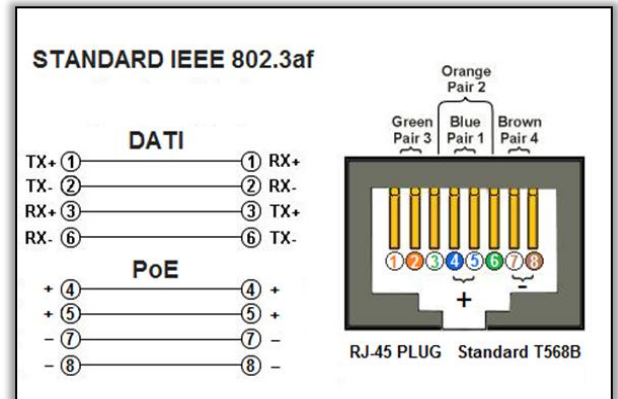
STANDARD IEEE 802.3af

DATI

TX+ ① ① RX+
TX- ② ② RX-
RX+ ③ ③ TX+
RX- ⑥ ⑥ TX-

PoE

+ ④ ④ +
+ ⑤ ⑤ +
– ⑦ ⑦ –
– ⑧ ⑧ –

Orange Pair 2

Green Pair 3

Blue Pair 1

Brown Pair 4

1 2 3 4 5 6 7 8

+

-

RJ-45 PLUG Standard T568B